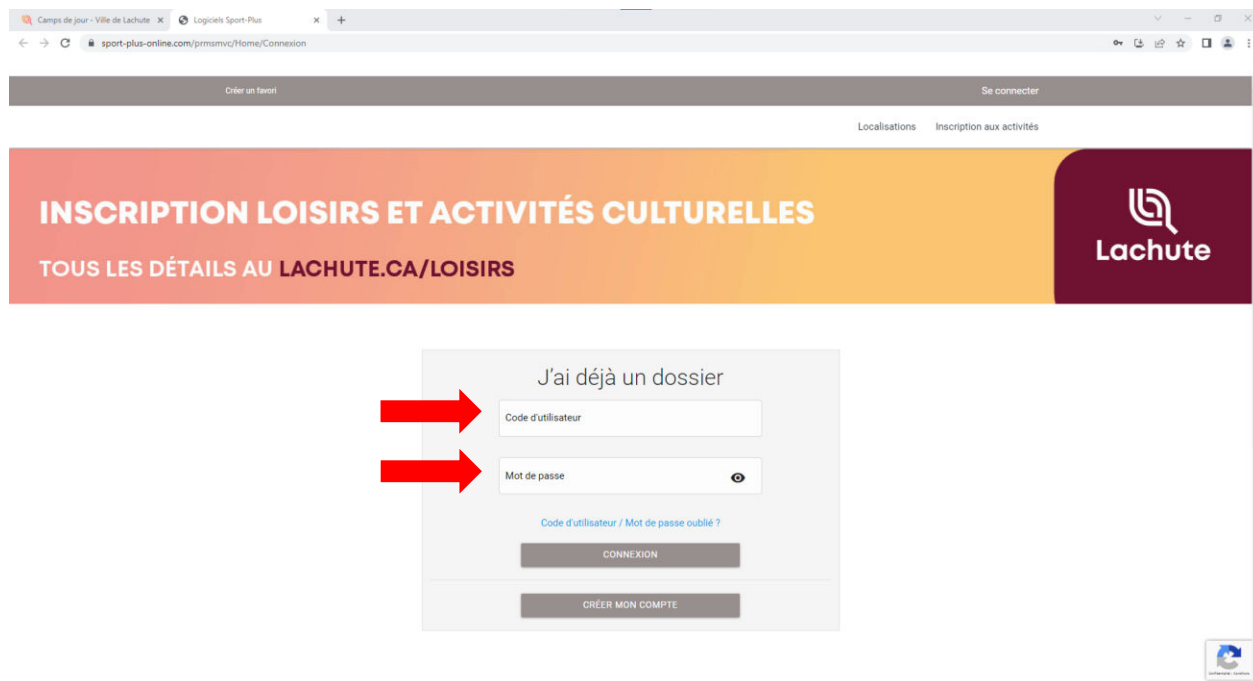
Camps de jour - Ville de Lachute ×
Logiciels Sport-Plus ×
+

sport-plus-online.com/prmsmvc/Home/Connexion

Créer un favori
Se connecter

Localisations
Inscription aux activités

INSCRIPTION LOISIRS ET ACTIVITÉS CULTURELLES

TOUS LES DÉTAILS AU LACHUTE.CA/LOISIRS

Lachute

J'ai déjà un dossier

Code d'utilisateur

Mot de passe

Code d'utilisateur / Mot de passe oublié ?

CONNEXION

CRÉER MON COMPTE

Confidentialité - Conditions